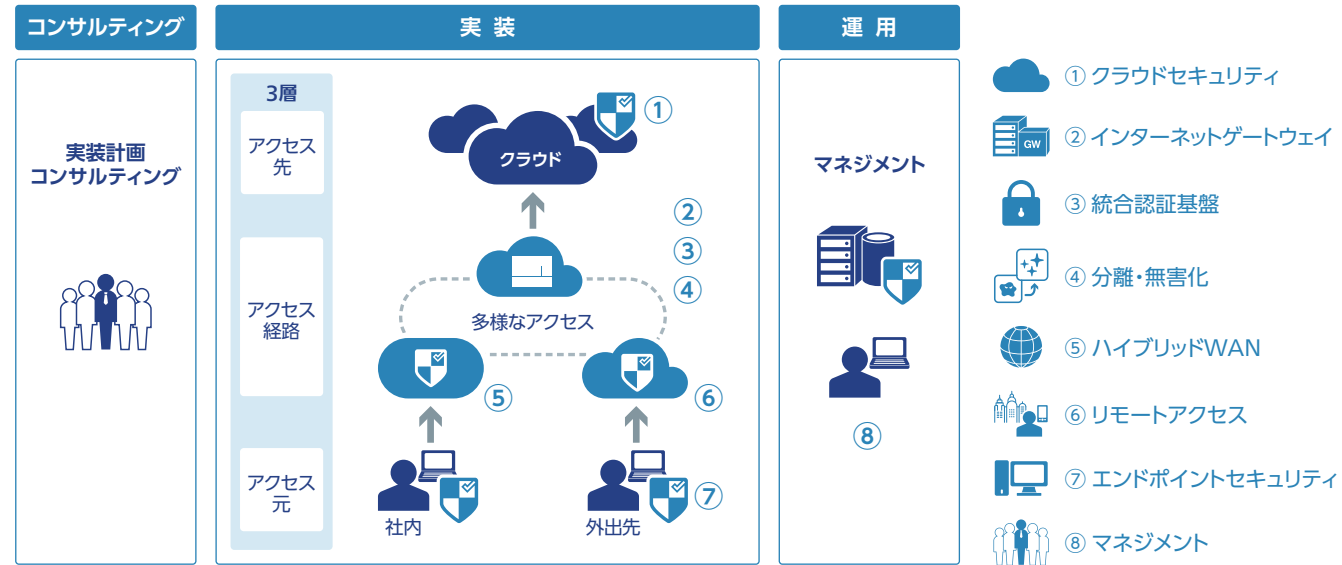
コンサルティング

実装計画
コンサルティング

実装

3層

アクセス先

アクセス経路

アクセス元

クラウド

①

②
③
④

多様なアクセス

⑤

⑥

社内

外出先

⑦

運用

マネジメント

⑧

① クラウドセキュリティ

GW

② インターネットゲートウェイ

③ 統合認証基盤

④ 分離・無害化

⑤ ハイブリッドWAN

⑥ リモートアクセス

⑦ エンドポイントセキュリティ

⑧ マネジメント